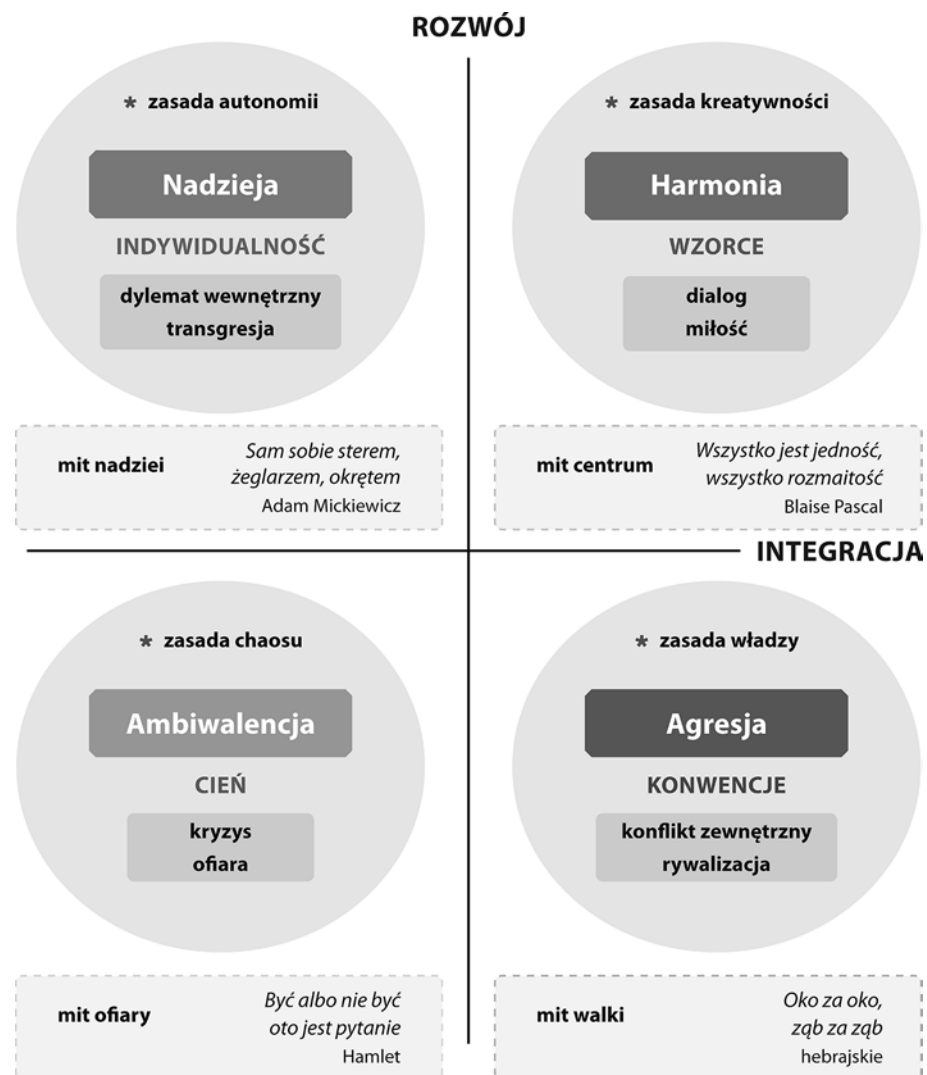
ROZWÓJ

* zasada autonomii

Nadzieja

INDYWIDUALNOŚĆ

dylemat wewnętrzny
transgresja

mit nadziei

*Sam sobie sterem, żeglarzem, okrętem*
Adam Mickiewicz

* zasada kreatywności

Harmonia

WZORCE

dialog
miłość

mit centrum

*Wszystko jest jedność, wszystko rozmaitość*
Blaise Pascal

INTEGRACJA

* zasada chaosu

Ambiwalencja

CIEŃ

kryzys
ofiara

mit ofiary

*Być albo nie być oto jest pytanie*
Hamlet

* zasada władzy

Agresja

KONWENCJE

konflikt zewnętrzny
rywalizacja

mit walki

*Oko za oko, ząb za ząb*
hebrajskie